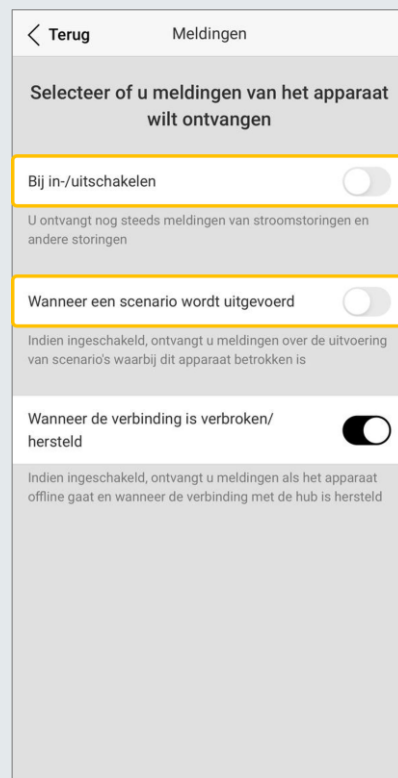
< Terug

Meldingen

Selecteer of u meldingen van het apparaat wilt ontvangen

Bij in-/uitschakelen

U ontvangt nog steeds meldingen van stroomstoringen en andere storingen

Wanneer een scenario wordt uitgevoerd

Indien ingeschakeld, ontvangt u meldingen over de uitvoering van scenario's waarbij dit apparaat betrokken is

Wanneer de verbinding is verbroken/ hersteld

Indien ingeschakeld, ontvangt u meldingen als het apparaat offline gaat en wanneer de verbinding met de hub is hersteld